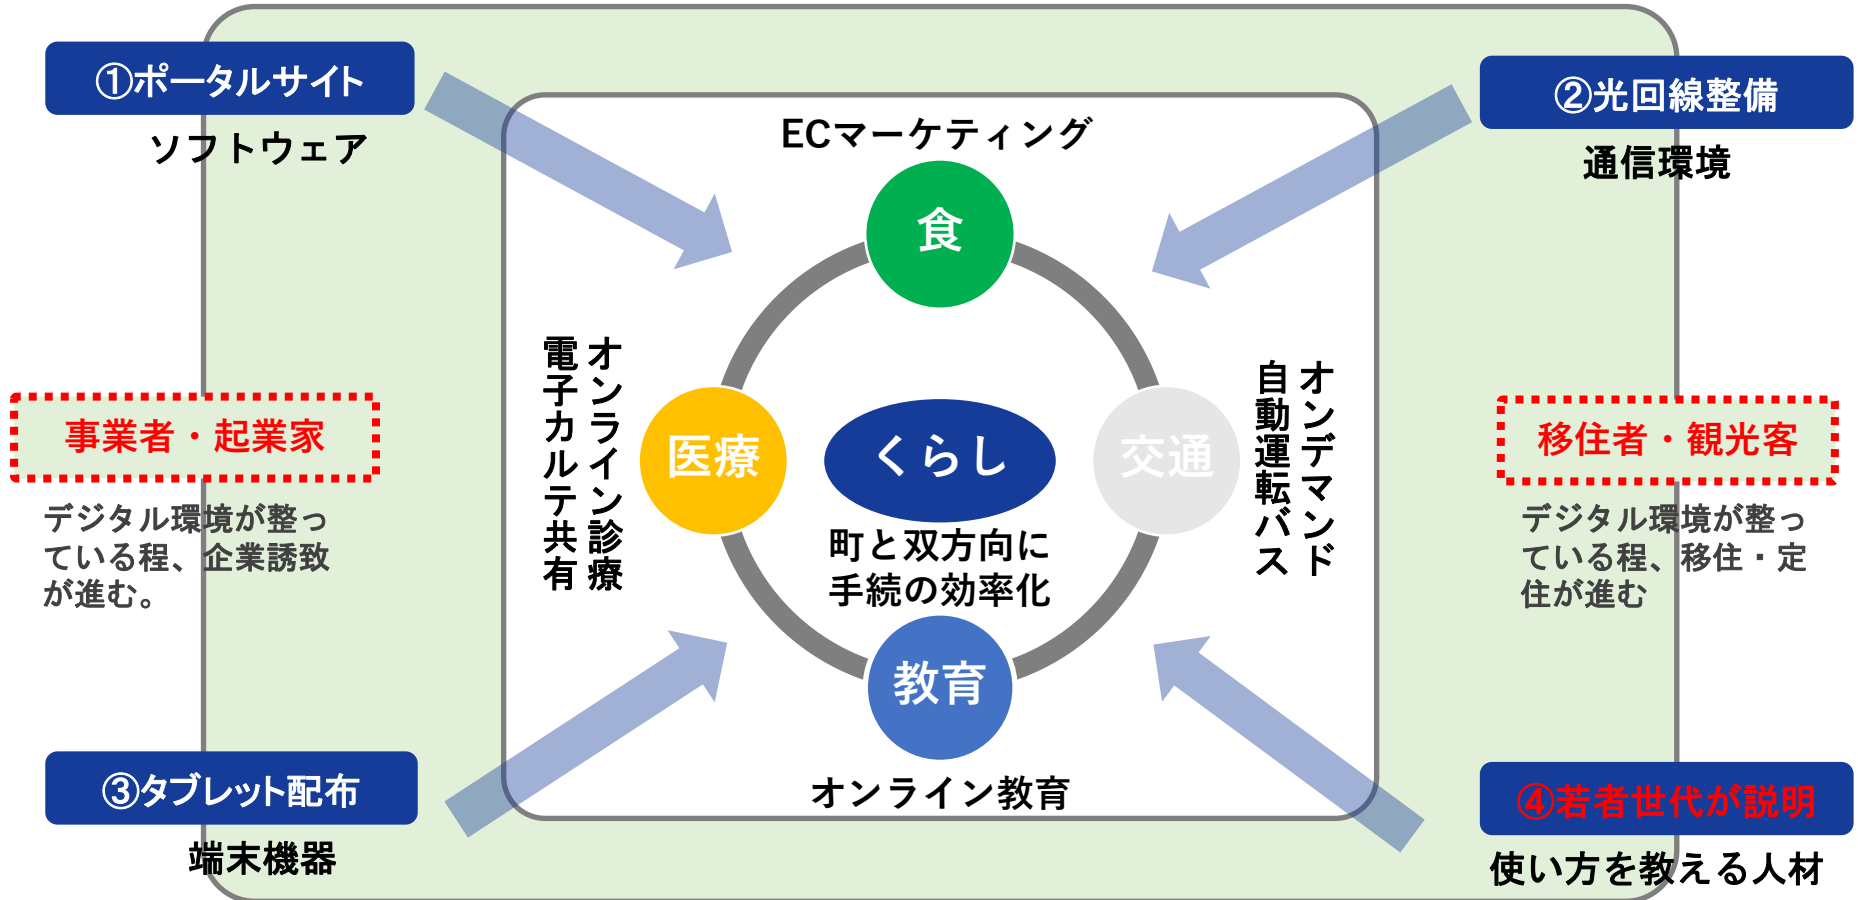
①ポータルサイト
ソフトウェア

ECマーケティング

②光回線整備
通信環境

食

事業者・起業家

デジタル環境が整っている程、企業誘致が進む。

オンライン診療
電子カルテ共有

医療

くらし

町と双方向に手続の効率化

交通

オンデマンド
自動運転バス

移住者・観光客

デジタル環境が整っている程、移住・定住が進む

教育

オンライン教育

③タブレット配布
端末機器

④若者世代が説明
使い方を教える人材